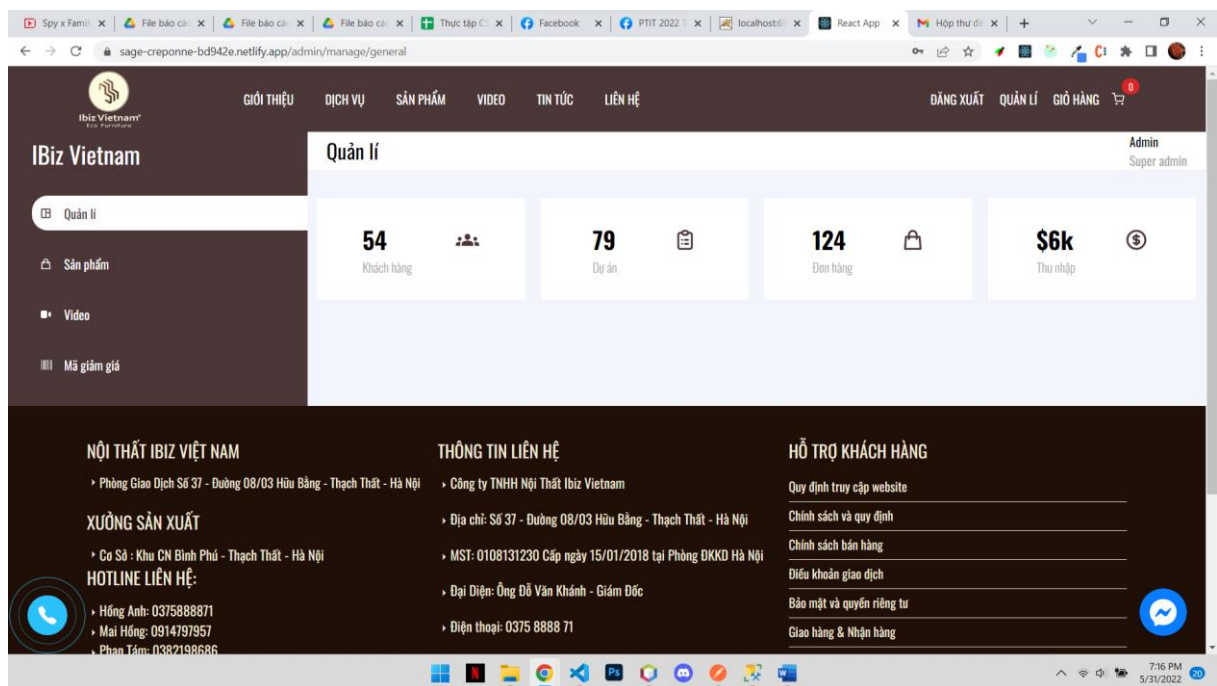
Spy x Famil | File báo các | File báo các | File báo các | Thực tập C | Facebook | PTIT 2022 | localhost:6 | React App | Hộp thư đế | +

sage-creponne-bd942e.netlify.app/admin/manage/general

Ibiz Vietnam
Eco Furniture

GIỚI THIỆU DỊCH VỤ SẢN PHẨM VIDEO TIN TỨC LIÊN HỆ

ĐĂNG XUẤT QUẢN LÍ GIỎ HÀNG 0

IBiz Vietnam

Quản lí

Admin
Super admin

Quản lí

Sản phẩm

Video

Mã giảm giá

54
Khách hàng

79
Dự án

124
Đơn hàng

$6k
Thu nhập

NỘI THẤT IBIZ VIỆT NAM

Phòng Giao Dịch Số 37 - Đường 08/03 Hữu Bằng - Thạch Thất - Hà Nội

XƯỞNG SẢN XUẤT

Cơ Sở : Khu CN Bình Phú - Thạch Thất - Hà Nội

HOTLINE LIÊN HỆ:

Hồng Anh: 0375888871
Mai Hồng: 0914797957
Phan Tâm: 0382198686

THÔNG TIN LIÊN HỆ

Công ty TNHH Nội Thất Ibiz Vietnam

Địa chỉ: Số 37 - Đường 08/03 Hữu Bằng - Thạch Thất - Hà Nội

MST: 0108131230 Cấp ngày 15/01/2018 tại Phòng ĐKKD Hà Nội

Đại Diện: Ông Đỗ Văn Khánh - Giám Đốc

Điện thoại: 0375 8888 71

HỖ TRỢ KHÁCH HÀNG

Quy định truy cập website
Chính sách và quy định
Chính sách bán hàng
Điều khoản giao dịch
Bảo mật và quyền riêng tư
Giao hàng & Nhận hàng

7:16 PM
5/31/2022
20